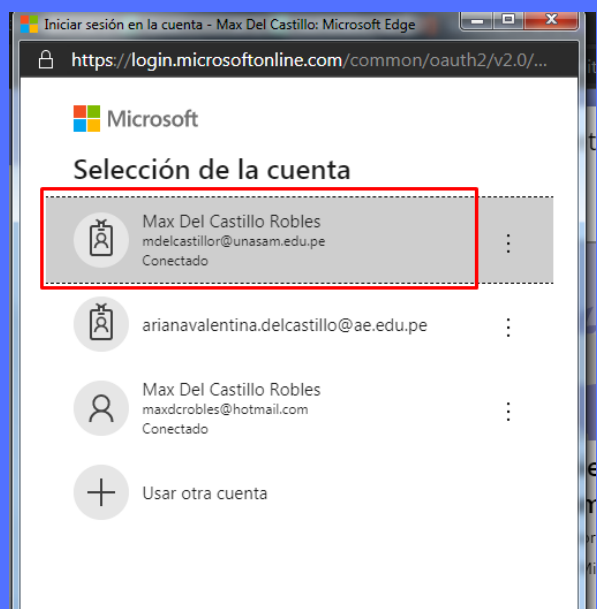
Iniciar sesión en la cuenta - Max Del Castillo: Microsoft Edge

https://login.microsoftonline.com/common/oauth2/v2.0/...

Microsoft

Selección de la cuenta

Max Del Castillo Robles
mdelcastillor@unasam.edu.pe
Conectado

arianavalentina.delcastillo@ae.edu.pe

Max Del Castillo Robles
maxdcrobles@hotmail.com
Conectado

Usar otra cuenta